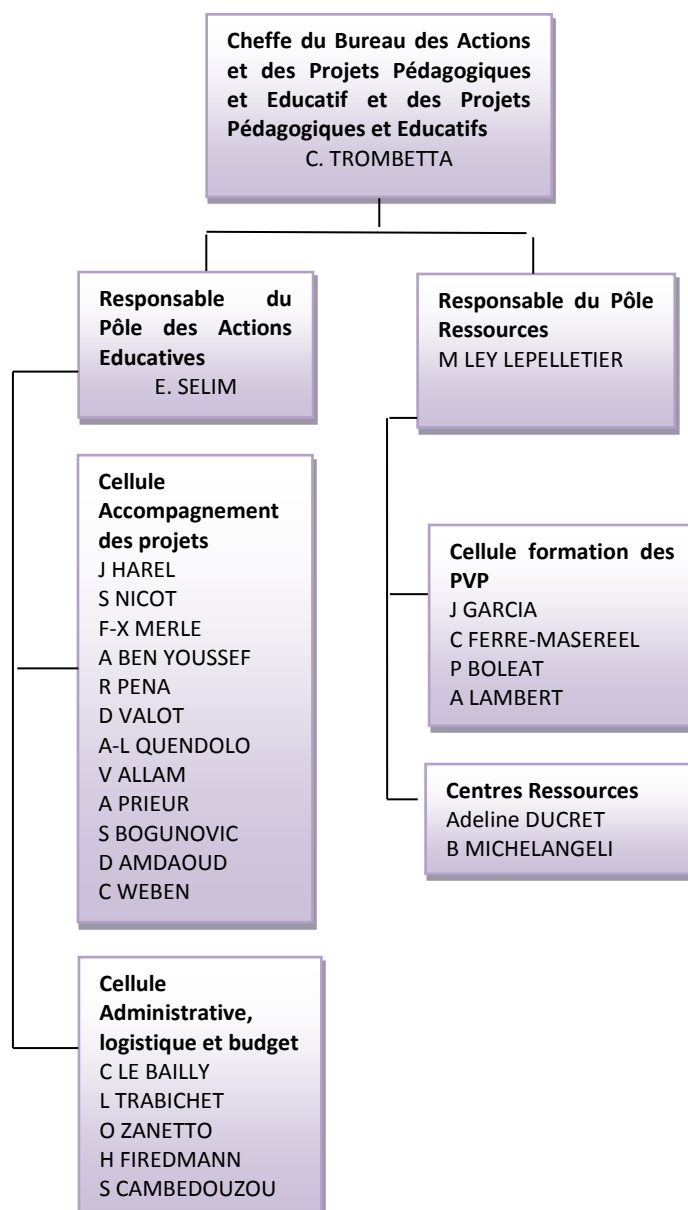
Cheffe du Bureau des Actions et des Projets Pédagogiques et Educatif et des Projets Pédagogiques et Educatifs
C. TROMBETTA

Responsable du Pôle des Actions Educatives
E. SELIM

Cellule Accompagnement des projets
J HAREL
S NICOT
F-X MERLE
A BEN YOUSSEF
R PENA
D VALOT
A-L QUENDOLO
V ALLAM
A PRIEUR
S BOGUNOVIC
D AMDAOUD
C WEBEN

Cellule Administrative, logistique et budget
C LE BAILLY
L TRABICHET
O ZANETTO
H FIREDMANN
S CAMBEDOUZOU

Responsable du Pôle Ressources
M LEY LEPELLETIER

Cellule formation des PVP
J GARCIA
C FERRE-MASEREEL
P BOLEAT
A LAMBERT

Centres Ressources
Adeline DUCRET
B MICHELANGELI